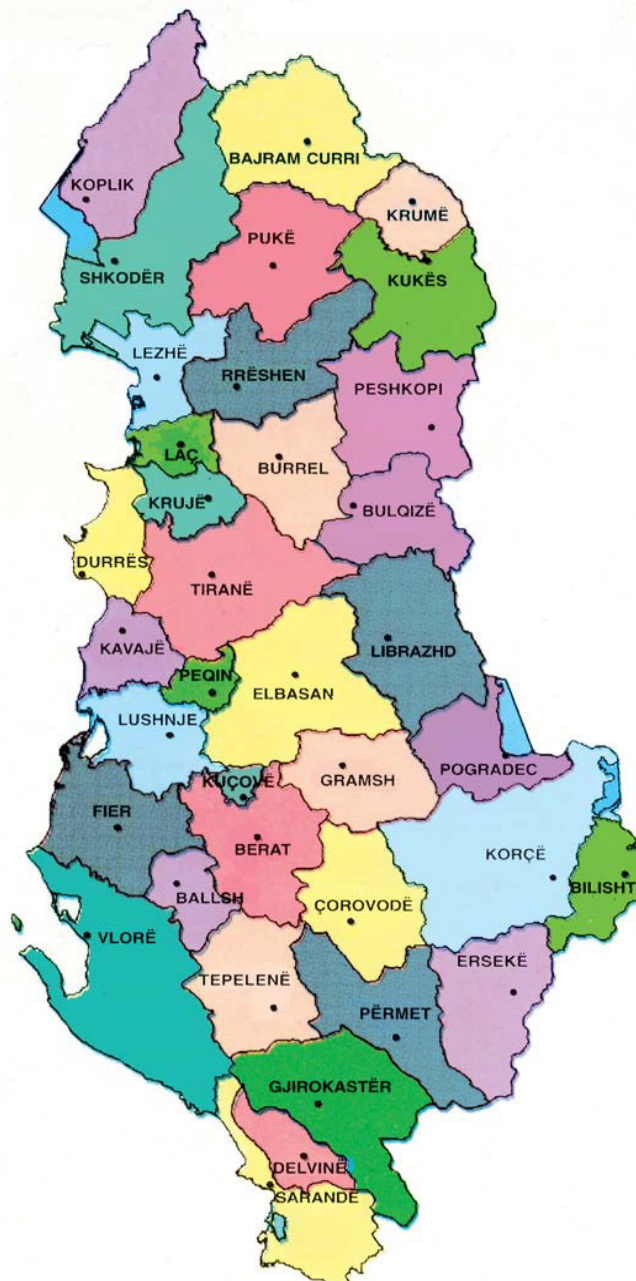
BAJRAM CURRI
KOPLIK
KRUMË
PUKË
KUKËS
SHKODËR
LEZHË
RRËSHEN
PESHKOPI
LAÇ
BURREL
KRUJË
BULQIZË
DURRËS
TIRANË
LIBRAZHD
KAVAJË
PEQIN
ELBASAN
LUSHNJE
GRAMSH
POGRADEC
KUÇOVË
FIER
BERAT
KORÇË
BILISHT
BALLSH
ÇOROVODË
VLORË
TEPELENË
ERSEKË
PËRMET
GJIROKASTËR
DELVINË
SARANDË